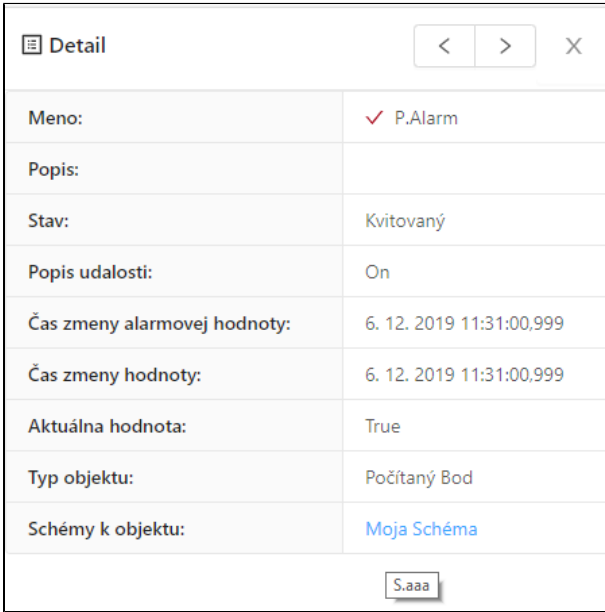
Detail

<   >   X

| | |
|---|---|
| Meno: | ✓ P.Alarm |
| Popis: | |
| Stav: | Kvitovaný |
| Popis udalosti: | On |
| Čas zmeny alarmovej hodnoty: | 6. 12. 2019 11:31:00,999 |
| Čas zmeny hodnoty: | 6. 12. 2019 11:31:00,999 |
| Aktuálna hodnota: | True |
| Typ objektu: | Počítaný Bod |
| Schémy k objektu: | Moja Schéma |

S.aaa